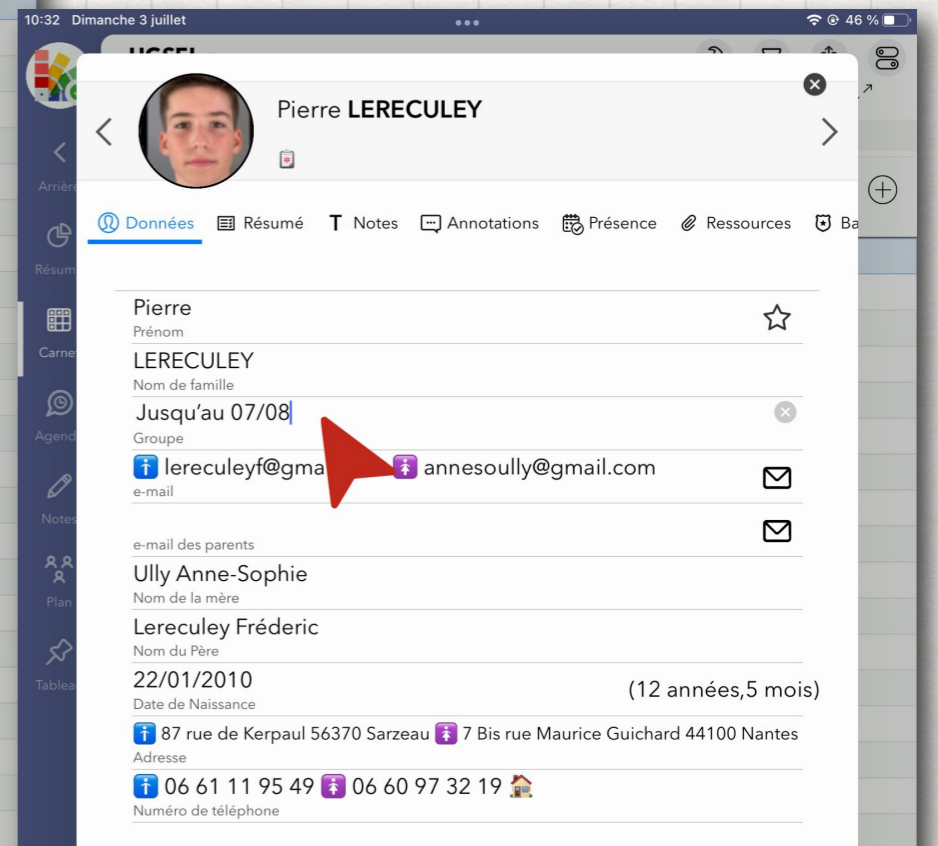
10:32 Dimanche 3 juillet
46 %

Pierre LERECULEY

Arrière
Résum
Carne
Agend
Notes
Plan
Tablea

Données Résumé Notes Annotations Présence Ressources Ba

Pierre
Prénom

LERECULEY
Nom de famille

Jusqu'au 07/08
Groupe

lereculeyf@gma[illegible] annesoully@gmail.com
e-mail

e-mail des parents

Ully Anne-Sophie
Nom de la mère

Lereculey Fréderic
Nom du Père

22/01/2010
Date de Naissance
(12 années,5 mois)

87 rue de Kerpaul 56370 Sarzeau 7 Bis rue Maurice Guichard 44100 Nantes
Adresse

06 61 11 95 49 06 60 97 32 19
Numéro de téléphone